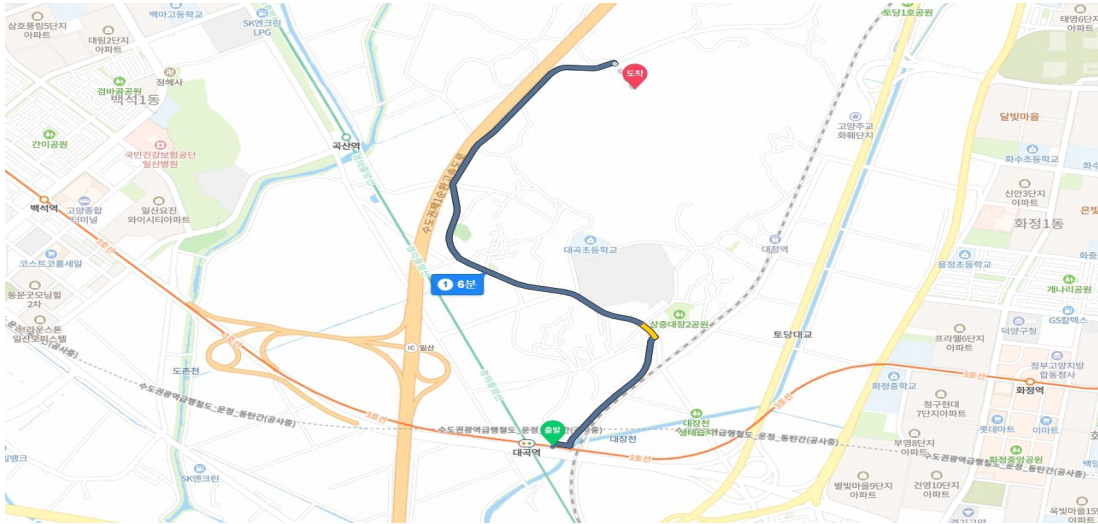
삼호풍림5단지 아파트
백마고등학교
SK엔크린 LPG
토당1호공원
태영5단지 아파트
대림2단지 아파트
정혜사
도착
검바골공원
백석1동
고양주교 화예단지
달빛마을
곡산역
국민건강보험공단 일산병원
간이공원
화수초등학교
신안3단지 아파트
백석역
고양종합 터미널
일산요진 와이시티아파트
화정1동
대곡초등학교
대장역
코스트코홈세일
능곡초등학교
1 6분
개나리공원
동문굿모닝힐 2차
산중대장2공원
GS칼텍스
일산 오피스텔
토당대교
프라임6단지 아파트
덕양구청
IC 일산
정부고양지방 합동청사
도촌천
화정중학교
화정역
3호선
수도권광역급행철도_운정_동탄간(공사중)
청구현대 7단지아파트
대장천
대장천 생태습지
대장천
롯데마트
이마트
출발
대곡역
부영8단지 아파트
화정중앙공원
SK엔크린
별빛마을9단지 아파트
건영10단지 아파트
옥빛마을15단지